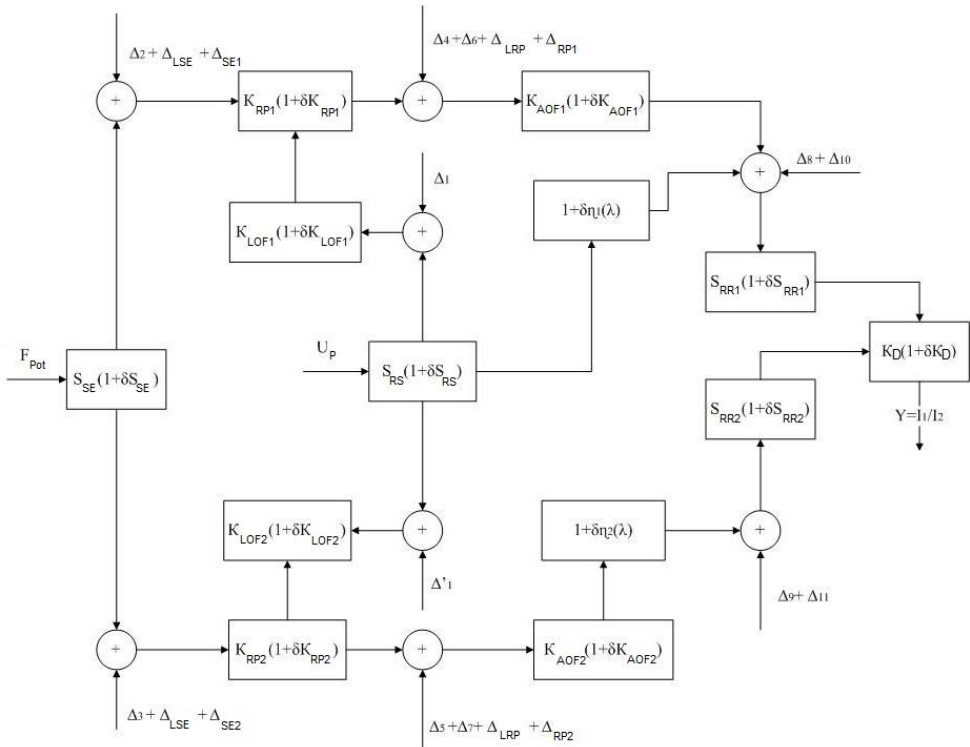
$\Delta_2 + \Delta_{LSE} + \Delta_{SE1}$

$+$

$K_{RP1}(1+\delta K_{RP1})$

$\Delta_4 + \Delta_6 + \Delta_{LRP} + \Delta_{RP1}$

$+$

$K_{AOF1}(1+\delta K_{AOF1})$

$\Delta_1$

$1+\delta\eta_1(\lambda)$

$+$

$\Delta_8 + \Delta_{10}$

$K_{LOF1}(1+\delta K_{LOF1})$

$+$

$S_{RR1}(1+\delta S_{RR1})$

$F_{Pot}$

$S_{SE}(1+\delta S_{SE})$

$U_P$

$S_{RS}(1+\delta S_{RS})$

$K_D(1+\delta K_D)$

$S_{RR2}(1+\delta S_{RR2})$

$Y=I_1/I_2$

$K_{LOF2}(1+\delta K_{LOF2})$

$+$

$1+\delta\eta_2(\lambda)$

$+$

$\Delta'_1$

$\Delta_9 + \Delta_{11}$

$+$

$K_{RP2}(1+\delta K_{RP2})$

$+$

$K_{AOF2}(1+\delta K_{AOF2})$

$\Delta_3 + \Delta_{LSE} + \Delta_{SE2}$

$\Delta_5 + \Delta_7 + \Delta_{LRP} + \Delta_{RP2}$